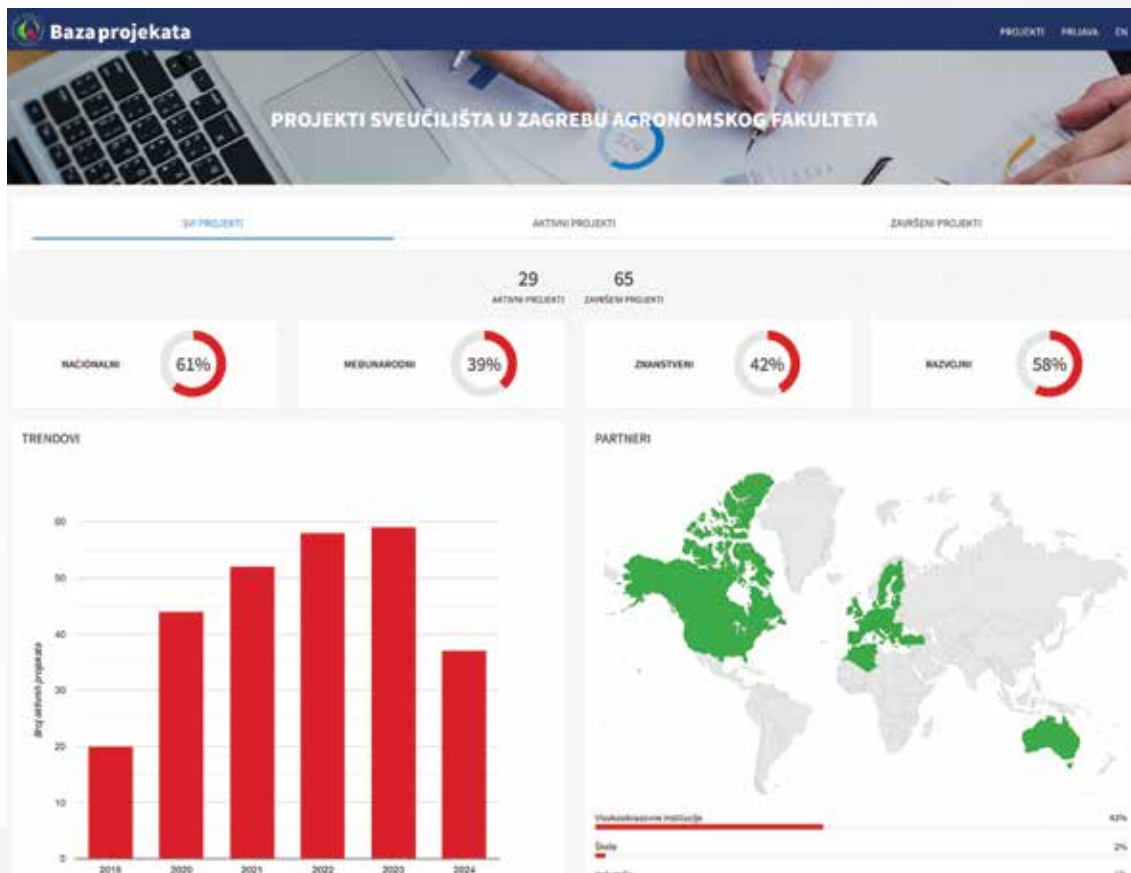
Baza projekata

PROJEKTI PRIJAVA EN

PROJEKTI SVEUČILIŠTA U ZAGREBU AGRONOMSKOG FAKULTETA

SVI PROJEKTI

AKTIVNI PROJEKTI

ZAVRŠENI PROJEKTI

29
AKTIVNI PROJEKTI

65
ZAVRŠENI PROJEKTI

NACIONALNI 61%

MEĐUNARODNI 39%

ZNANSTVENI 42%

RAZVOJNI 58%

TRENDOVI

Broj aktivnih projekata

60
50
40
30
20
10
0

2019 2020 2021 2022 2023 2024

PARTNERI

Visokoobrazovne institucije 43%

Škole 2%

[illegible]